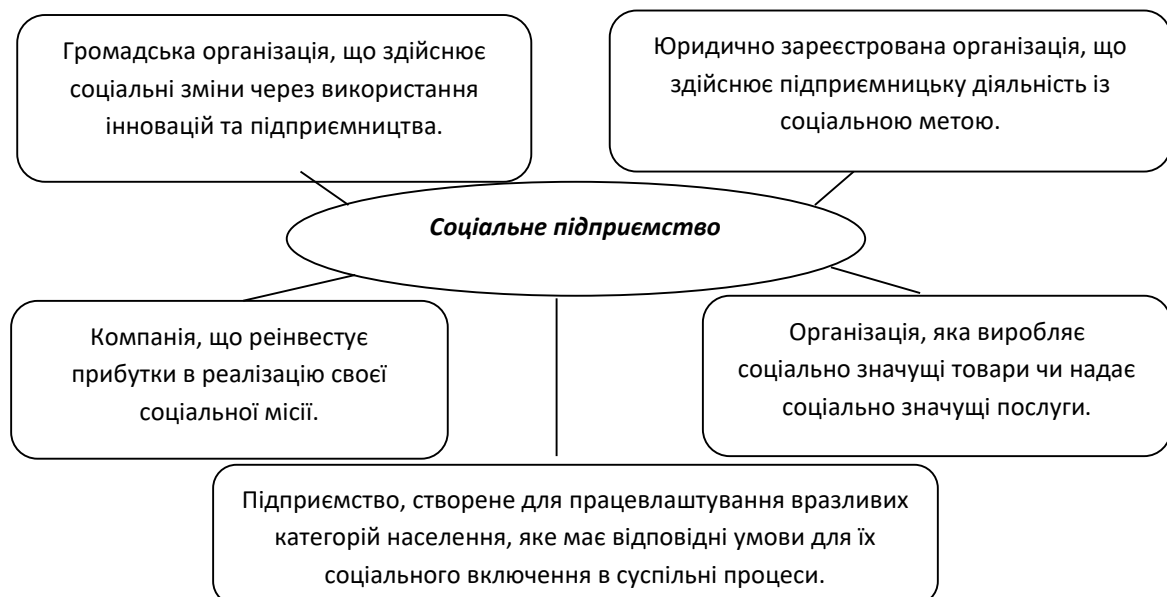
Громадська організація, що здійснює соціальні зміни через використання інновацій та підприємництва.

Юридично зареєстрована організація, що здійснює підприємницьку діяльність із соціальною метою.

*Соціальне підприємство*

Компанія, що реінвестує прибутки в реалізацію своєї соціальної місії.

Організація, яка виробляє соціально значущі товари чи надає соціально значущі послуги.

Підприємство, створене для працевлаштування вразливих категорій населення, яке має відповідні умови для їх соціального включення в суспільні процеси.